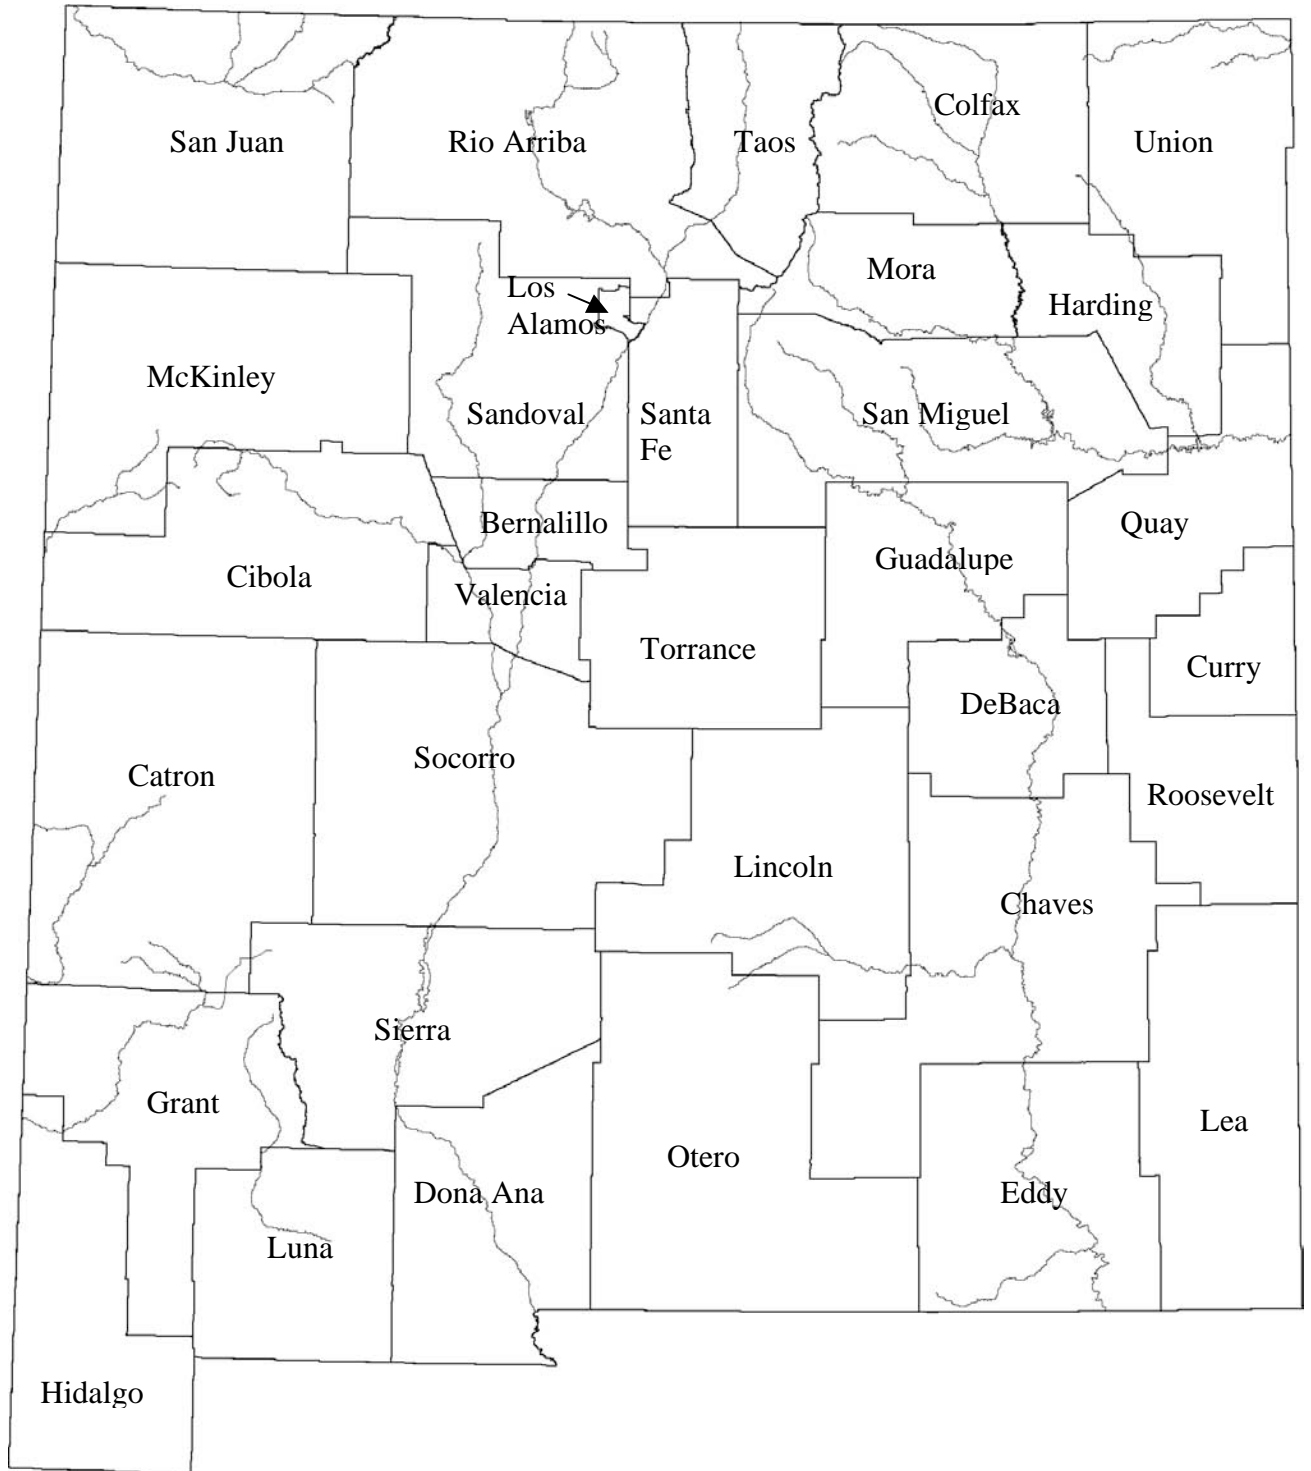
San Juan

Rio Arriba

Taos

Colfax

Union

Mora

Harding

Los Alamos

McKinley

Sandoval

Santa Fe

San Miguel

Bernalillo

Quay

Cibola

Valencia

Guadalupe

Torrance

Curry

DeBaca

Catron

Socorro

Roosevelt

Lincoln

Chaves

Sierra

Grant

Lea

Otero

Dona Ana

Eddy

Luna

Hidalgo